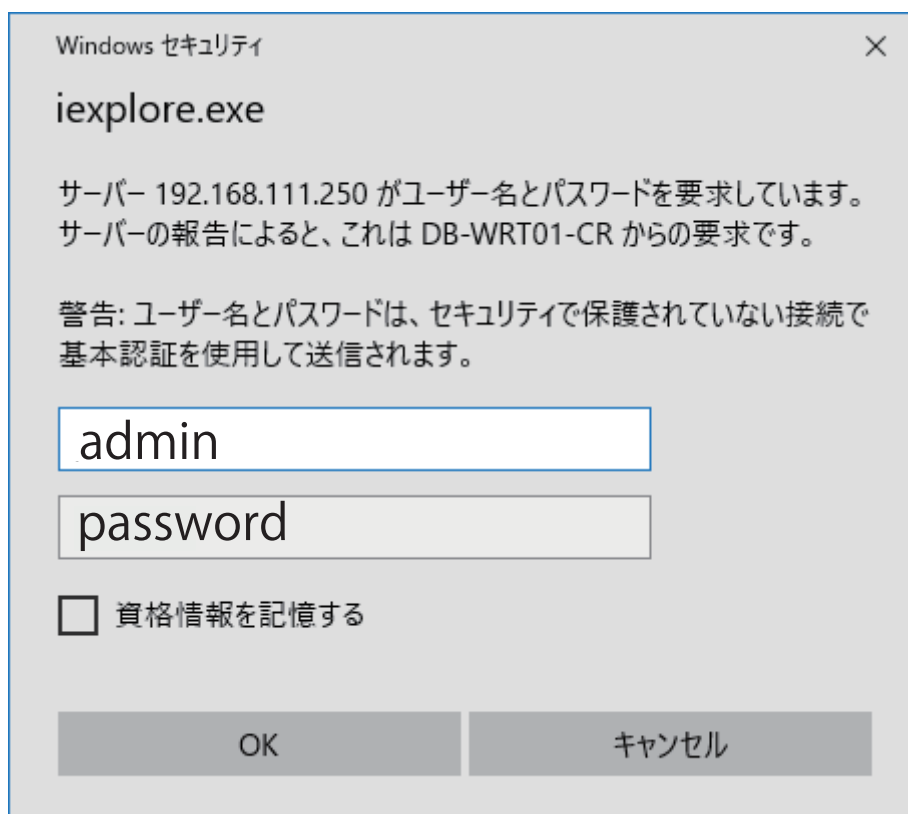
Windows セキュリティ

×

iexplore.exe

サーバー 192.168.111.250 がユーザー名とパスワードを要求しています。サーバーの報告によると、これは DB-WRT01-CR からの要求です。

警告: ユーザー名とパスワードは、セキュリティで保護されていない接続で基本認証を使用して送信されます。

admin

password

資格情報を記憶する

OK

キャンセル